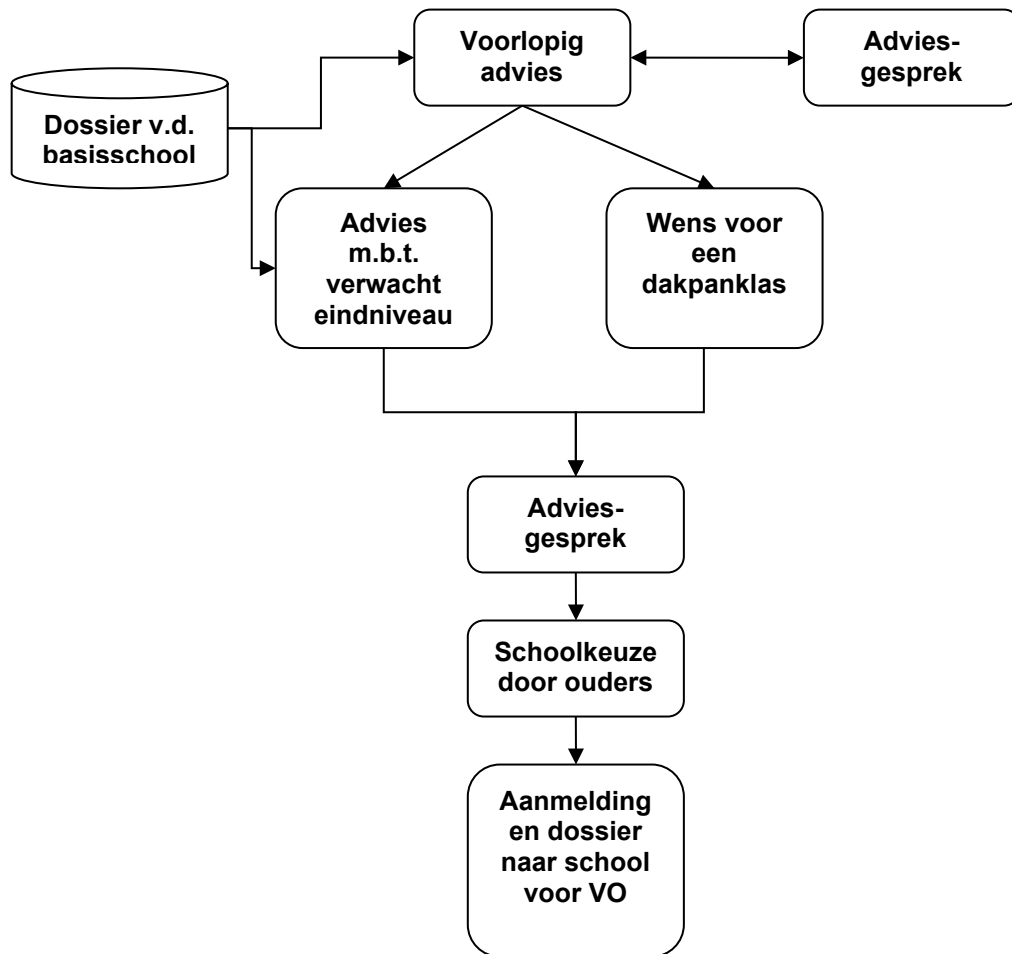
Voorlopig advies

Advies-gesprek

Dossier v.d. basisschool

Advies m.b.t. verwacht eindniveau

Wens voor een dakpanklas

Advies-gesprek

Schoolkeuze door ouders

Aanmelding en dossier naar school voor VO